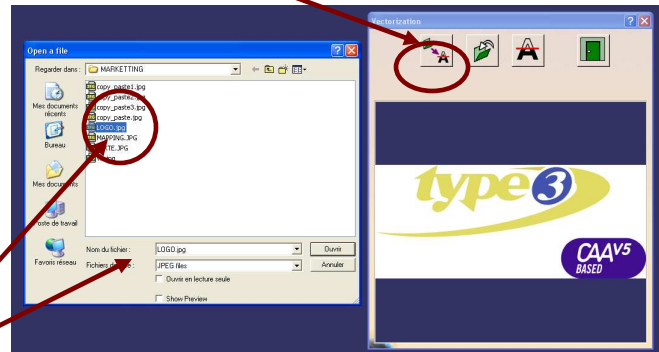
Open a file

Regarder dans : MARKETTING

copy_paste1.jpg
copy_paste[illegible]
copy_paste3.jpg
copy_paste.jpg
LOGO.jpg
MAPPING.JPG
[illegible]TE.JPG
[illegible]

Mes documents récents
Bureau
Mes documents
Poste de travail
Favoris réseau

Nom du fichier : LOGO.jpg
Fichiers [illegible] : JPEG files
Ouvrir en lecture seule
Show Preview
Ouvrir
Annuler

Vectorization

type3
CAA V5 BASED